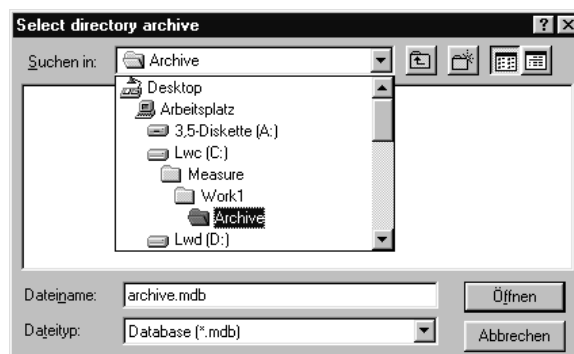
Select directory archive

?

X

Suchen in:

Archive

Desktop

Arbeitsplatz

3,5-Diskette (A:)

Lwc (C:)

Measure

Work1

Archive

Lwd (D:)

Dateiname:

archive.mdb

Öffnen

Dateityp:

Database (*.mdb)

Abbrechen